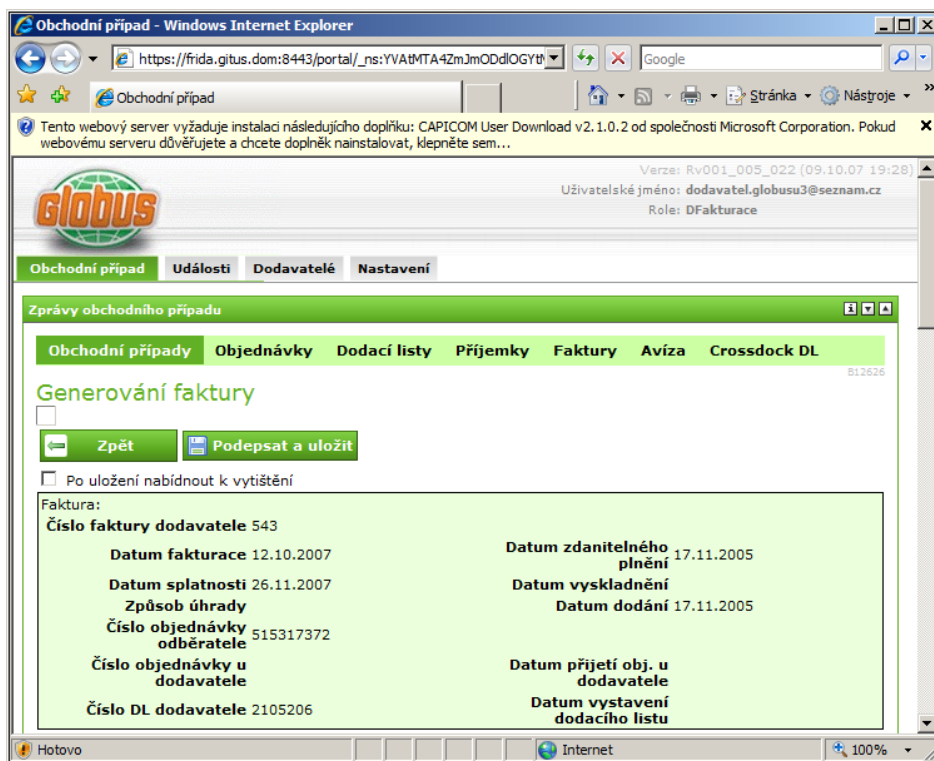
Obchodní případ - Windows Internet Explorer

https://frida.gitus.dom:8443/portal/_ns:YVAtMTA4ZmJmODdlOGYt

Google

Obchodní případ

Stránka Nástroje

Tento webový server vyžaduje instalaci následujícího doplňku: CAPICOM User Download v2.1.0.2 od společnosti Microsoft Corporation. Pokud webovému serveru důvěřujete a chcete doplněk nainstalovat, klepněte sem...

Verze: Rv001_005_022 (09.10.07 19:28)
Uživatelské jméno: dodavatel.globusu3@seznam.cz
Role: DFakturace

GLOBUS

Obchodní případ | Události | Dodavatelé | Nastavení

Zprávy obchodního případu

Obchodní případy | Objednávky | Dodací listy | Příjemky | Faktury | Avíza | Crossdock DL

B12626

Generování faktury

Zpět

Podepsat a uložit

Po uložení nabídnout k vytištění

Faktura:

Číslo faktury dodavatele 543

| | | | |
|---|---|---|---|
| Datum fakturace | 12.10.2007 | Datum zdanitelného plnění | 17.11.2005 |
| Datum splatnosti | 26.11.2007 | Datum vyskladnění | |
| Způsob úhrady | | Datum dodání | 17.11.2005 |
| Číslo objednávky odběratele | 515317372 | | |
| Číslo objednávky u dodavatele | | Datum přijetí obj. u dodavatele | |
| Číslo DL dodavatele | 2105206 | Datum vystavení dodacího listu | |

Hotovo

Internet

100%